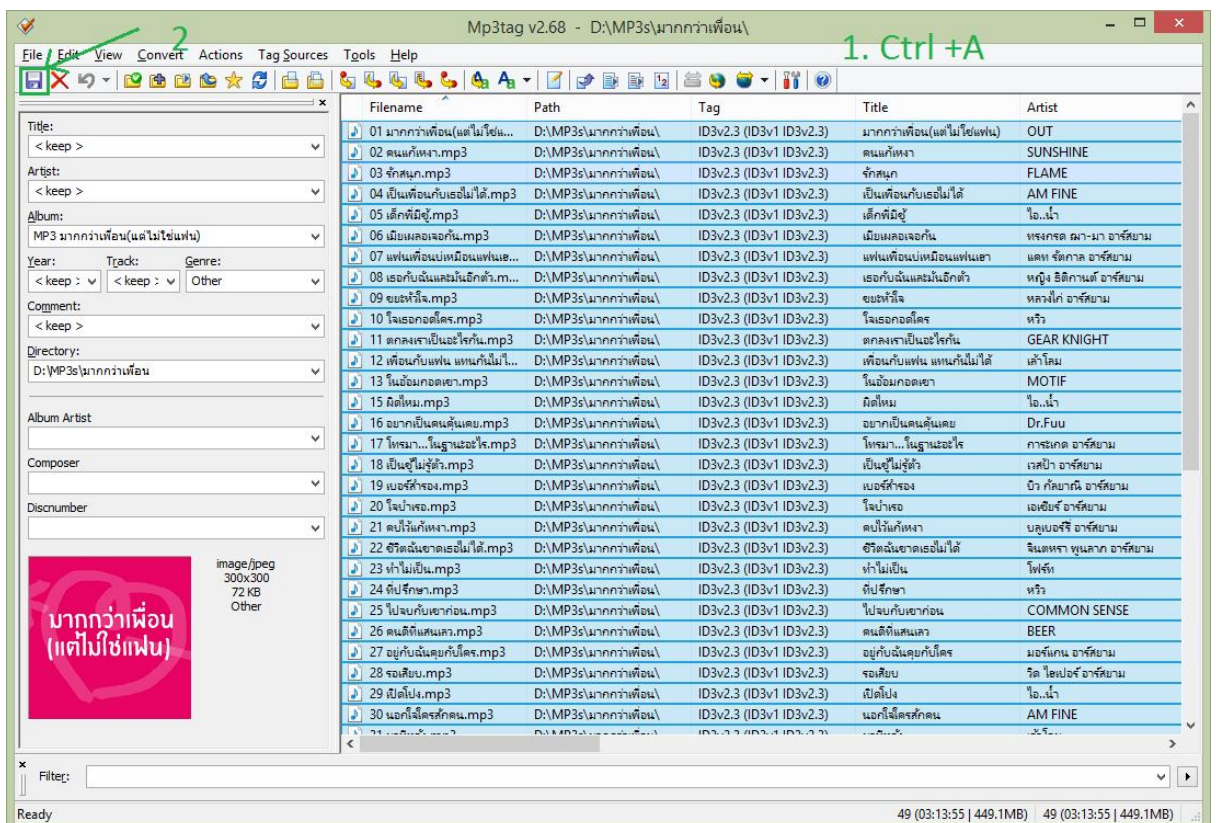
Mp3tag v2.68 - D:\MP3s\มากกว่าเพื่อน\

File Edit View Convert Actions Tag Sources Tools Help

2

1. Ctrl +A

Title:
< keep >
Artist:
< keep >
Album:
MP3 มากกว่าเพื่อน(แต่ไม่ใช่แฟน)
Year: Track: Genre:
< keep > < keep > Other
Comment:
< keep >
Directory:
D:\MP3s\มากกว่าเพื่อน
Album Artist
Composer
Discnumber

image/jpeg
300x300
72 KB
Other

มากกว่าเพื่อน (แต่ไม่ใช่แฟน)

| Filename | Path | Tag | Title | Artist |
|---|---|---|---|---|
| 01 มากกว่าเพื่อน(แต่ไม่ใช่แ... | D:\MP3s\มากกว่าเพื่อน\ | ID3v2.3 (ID3v1 ID3v2.3) | มากกว่าเพื่อน(แต่ไม่ใช่แฟน) | OUT |
| 02 คนแก้เหงา.mp3 | D:\MP3s\มากกว่าเพื่อน\ | ID3v2.3 (ID3v1 ID3v2.3) | คนแก้เหงา | SUNSHINE |
| 03 รักสนุก.mp3 | D:\MP3s\มากกว่าเพื่อน\ | ID3v2.3 (ID3v1 ID3v2.3) | รักสนุก | FLAME |
| 04 เป็นเพื่อนกับเธอไม่ได้.mp3 | D:\MP3s\มากกว่าเพื่อน\ | ID3v2.3 (ID3v1 ID3v2.3) | เป็นเพื่อนกับเธอไม่ได้ | AM FINE |
| 05 เด็กพิมีอู้.mp3 | D:\MP3s\มากกว่าเพื่อน\ | ID3v2.3 (ID3v1 ID3v2.3) | เด็กพิมีอู้ | ไอ..น้ำ |
| 06 เมียเผลอเจอกัน.mp3 | D:\MP3s\มากกว่าเพื่อน\ | ID3v2.3 (ID3v1 ID3v2.3) | เมียเผลอเจอกัน | หรงกรด ฌา-มา อาร์สยาม |
| 07 แฟนเพื่อนบ่เหมือนแฟนเ... | D:\MP3s\มากกว่าเพื่อน\ | ID3v2.3 (ID3v1 ID3v2.3) | แฟนเพื่อนบ่เหมือนแฟนเฮา | แดท รัดกาล อาร์สยาม |
| 08 เธอกับฉันแค่มันอีกตัว.m... | D:\MP3s\มากกว่าเพื่อน\ | ID3v2.3 (ID3v1 ID3v2.3) | เธอกับฉันแค่มันอีกตัว | หญิง ธิติกานต์ อาร์สยาม |
| 09 ขยะหัวใจ.mp3 | D:\MP3s\มากกว่าเพื่อน\ | ID3v2.3 (ID3v1 ID3v2.3) | ขยะหัวใจ | หลวงไก่ อาร์สยาม |
| 10 ใจเธอกอดใคร.mp3 | D:\MP3s\มากกว่าเพื่อน\ | ID3v2.3 (ID3v1 ID3v2.3) | ใจเธอกอดใคร | หวิว |
| 11 ตกลงเราเป็นอะไรกัน.mp3 | D:\MP3s\มากกว่าเพื่อน\ | ID3v2.3 (ID3v1 ID3v2.3) | ตกลงเราเป็นอะไรกัน | GEAR KNIGHT |
| 12 เพื่อนกับแฟน แทนกันไม่ไ... | D:\MP3s\มากกว่าเพื่อน\ | ID3v2.3 (ID3v1 ID3v2.3) | เพื่อนกับแฟน แทนกันไม่ได้ | เต้าโดม |
| 13 ในอ้อมกอดเขา.mp3 | D:\MP3s\มากกว่าเพื่อน\ | ID3v2.3 (ID3v1 ID3v2.3) | ในอ้อมกอดเขา | MOTIF |
| 15 ผิดไหม.mp3 | D:\MP3s\มากกว่าเพื่อน\ | ID3v2.3 (ID3v1 ID3v2.3) | ผิดไหม | ไอ..น้ำ |
| 16 อยากเป็นคนคุ้นเคย.mp3 | D:\MP3s\มากกว่าเพื่อน\ | ID3v2.3 (ID3v1 ID3v2.3) | อยากเป็นคนคุ้นเคย | Dr.Fuu |
| 17 โทรมา...ในฐานะอะไร.mp3 | D:\MP3s\มากกว่าเพื่อน\ | ID3v2.3 (ID3v1 ID3v2.3) | โทรมา...ในฐานะอะไร | การะเกด อาร์สยาม |
| 18 เป็นผู้ไม่รู้ตัว.mp3 | D:\MP3s\มากกว่าเพื่อน\ | ID3v2.3 (ID3v1 ID3v2.3) | เป็นผู้ไม่รู้ตัว | เวสป้า อาร์สยาม |
| 19 เบอร์สำรอง.mp3 | D:\MP3s\มากกว่าเพื่อน\ | ID3v2.3 (ID3v1 ID3v2.3) | เบอร์สำรอง | บิว กัลยาณี อาร์สยาม |
| 20 ใจบำเรอ.mp3 | D:\MP3s\มากกว่าเพื่อน\ | ID3v2.3 (ID3v1 ID3v2.3) | ใจบำเรอ | เอเซียร์ อาร์สยาม |
| 21 คนไว้แก้เหงา.mp3 | D:\MP3s\มากกว่าเพื่อน\ | ID3v2.3 (ID3v1 ID3v2.3) | คนไว้แก้เหงา | บลูเบอร์รี่ อาร์สยาม |
| 22 ชีวิตฉันขาดเธอไม่ได้.mp3 | D:\MP3s\มากกว่าเพื่อน\ | ID3v2.3 (ID3v1 ID3v2.3) | ชีวิตฉันขาดเธอไม่ได้ | จินตหรา พูนลาภ อาร์สยาม |
| 23 ทำไม่เป็น.mp3 | D:\MP3s\มากกว่าเพื่อน\ | ID3v2.3 (ID3v1 ID3v2.3) | ทำไม่เป็น | โฟร์ท |
| 24 ที่ปรึกษา.mp3 | D:\MP3s\มากกว่าเพื่อน\ | ID3v2.3 (ID3v1 ID3v2.3) | ที่ปรึกษา | หวิว |
| 25 ไปจบกับเขาก่อน.mp3 | D:\MP3s\มากกว่าเพื่อน\ | ID3v2.3 (ID3v1 ID3v2.3) | ไปจบกับเขาก่อน | COMMON SENSE |
| 26 คนดีที่แสนเลว.mp3 | D:\MP3s\มากกว่าเพื่อน\ | ID3v2.3 (ID3v1 ID3v2.3) | คนดีที่แสนเลว | BEER |
| 27 อยู่กับฉันคุยกับใคร.mp3 | D:\MP3s\มากกว่าเพื่อน\ | ID3v2.3 (ID3v1 ID3v2.3) | อยู่กับฉันคุยกับใคร | มอร์แกน อาร์สยาม |
| 28 รอเสียบ.mp3 | D:\MP3s\มากกว่าเพื่อน\ | ID3v2.3 (ID3v1 ID3v2.3) | รอเสียบ | วิด ไฮเปอร์ อาร์สยาม |
| 29 เปิดโปง.mp3 | D:\MP3s\มากกว่าเพื่อน\ | ID3v2.3 (ID3v1 ID3v2.3) | เปิดโปง | ไอ..น้ำ |
| 30 นอกใจใครสักคน.mp3 | D:\MP3s\มากกว่าเพื่อน\ | ID3v2.3 (ID3v1 ID3v2.3) | นอกใจใครสักคน | AM FINE |

Filter:

Ready
49 (03:13:55 | 449.1MB) 49 (03:13:55 | 449.1MB)